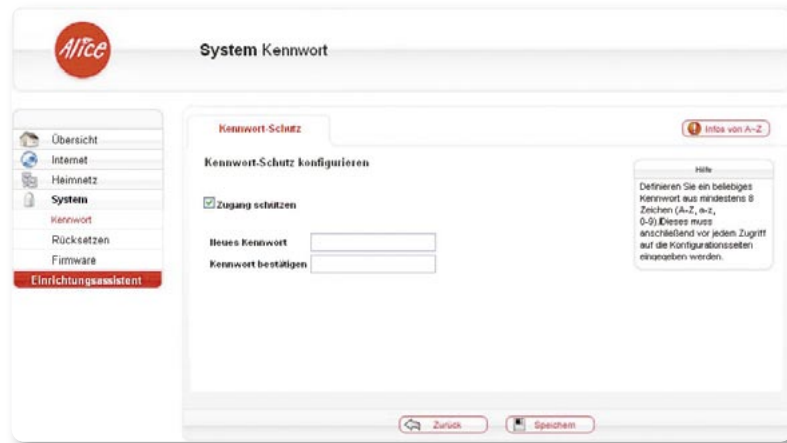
Alice

System Kennwort

Übersicht
Internet
Heimnetz
System
Kennwort
Rücksetzen
Firmware
Einrichtungsassistent

Kennwort-Schutz

Infos von A–Z

Kennwort-Schutz konfigurieren

Zugang schützen

Neues Kennwort
Kennwort bestätigen

Hilfe
Definieren Sie ein beliebiges Kennwort aus mindestens 8 Zeichen (A–Z, a–z, 0–9). Dieses muss anschließend vor jedem Zugriff auf die Konfigurationsseiten eingegeben werden.

Zurück
Speichern